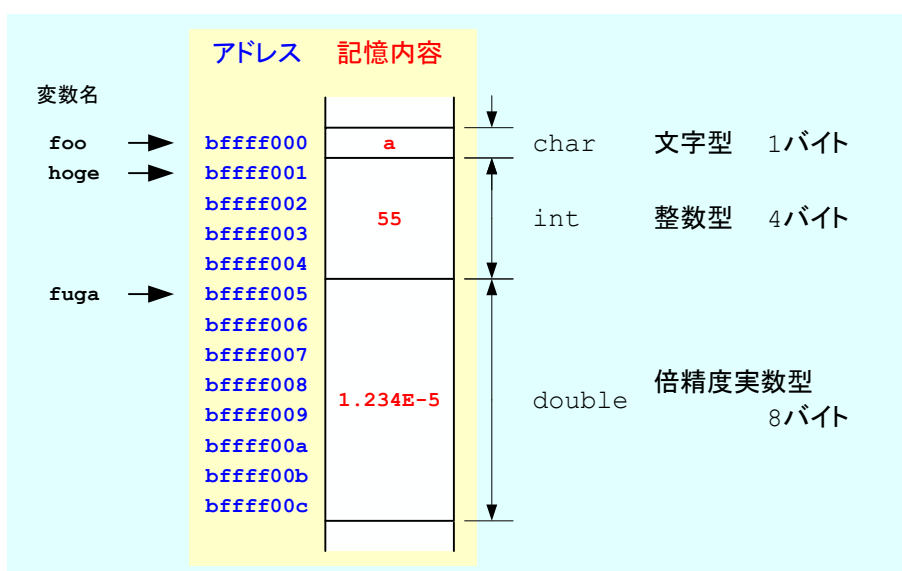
アドレス 記憶内容

変数名

foo bffff000 a char 文字型 1バイト
hoge bffff001
bffff002 55 int 整数型 4バイト
bffff003
bffff004
fuga bffff005
bffff006
bffff007
bffff008 倍精度実数型
bffff009 1.234E-5 double 8バイト
bffff00a
bffff00b
bffff00c